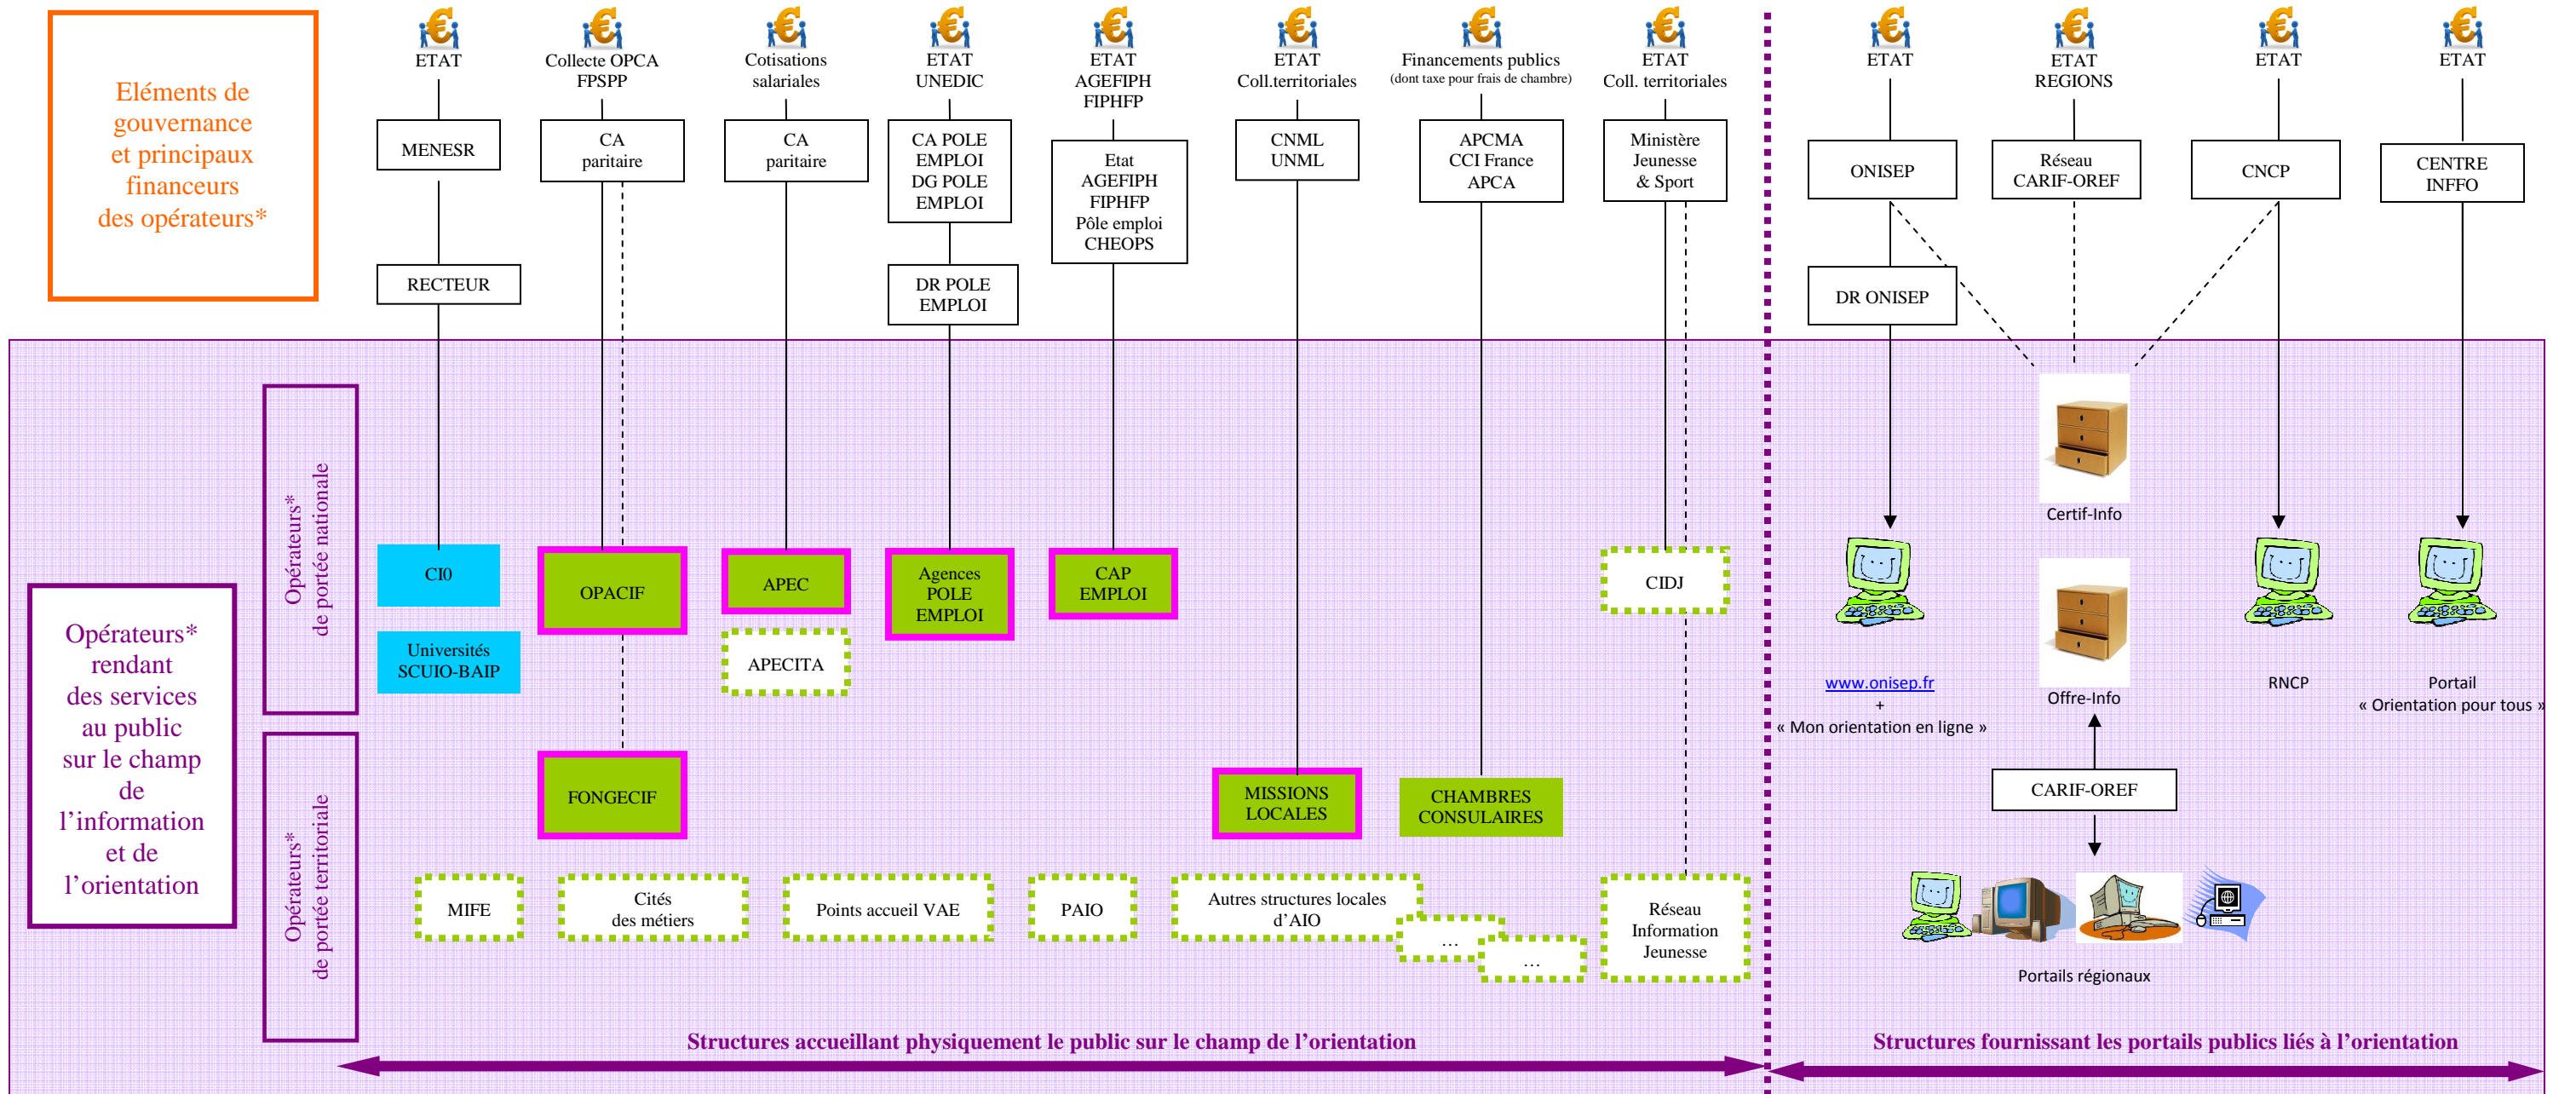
Eléments de gouvernance et principaux financeurs des opérateurs*

ETAT
MENESR
RECTEUR

Collecte OPCA FPSPP
CA paritaire

Cotisations salariales
CA paritaire

ETAT UNEDIC
CA POLE EMPLOI DG POLE EMPLOI
DR POLE EMPLOI

ETAT AGEFIPH FIPHFP
Etat AGEFIPH FIPHFP Pôle emploi CHEOPS

ETAT Coll.territoriales
CNML UNML

Financements publics (dont taxe pour frais de chambre)
APCMA CCI France APCA

ETAT Coll. territoriales
Ministère Jeunesse & Sport

ETAT
ONISEP
DR ONISEP

ETAT REGIONS
Réseau CARIF-OREF

ETAT
CNCP

ETAT
CENTRE INFFO

Opérateurs* rendant des services au public sur le champ de l'information et de l'orientation

Opérateurs* de portée nationale

CI0
Universités SCUIO-BAIP
OPACIF
APEC
APECITA
Agences POLE EMPLOI
CAP EMPLOI
CIDJ

Certif-Info
Offre-Info
www.onisep.fr + « Mon orientation en ligne »
RNCP
Portail « Orientation pour tous »

Opérateurs* de portée territoriale

FONGECIF
MISSIONS LOCALES
CHAMBRES CONSULAIRES
CARIF-OREF

MIFE
Cités des métiers
Points accueil VAE
PAIO
Autres structures locales d'AIO
…
…
Réseau Information Jeunesse

Portails régionaux

Structures accueillant physiquement le public sur le champ de l'orientation
Structures fournissant les portails publics liés à l'orientation